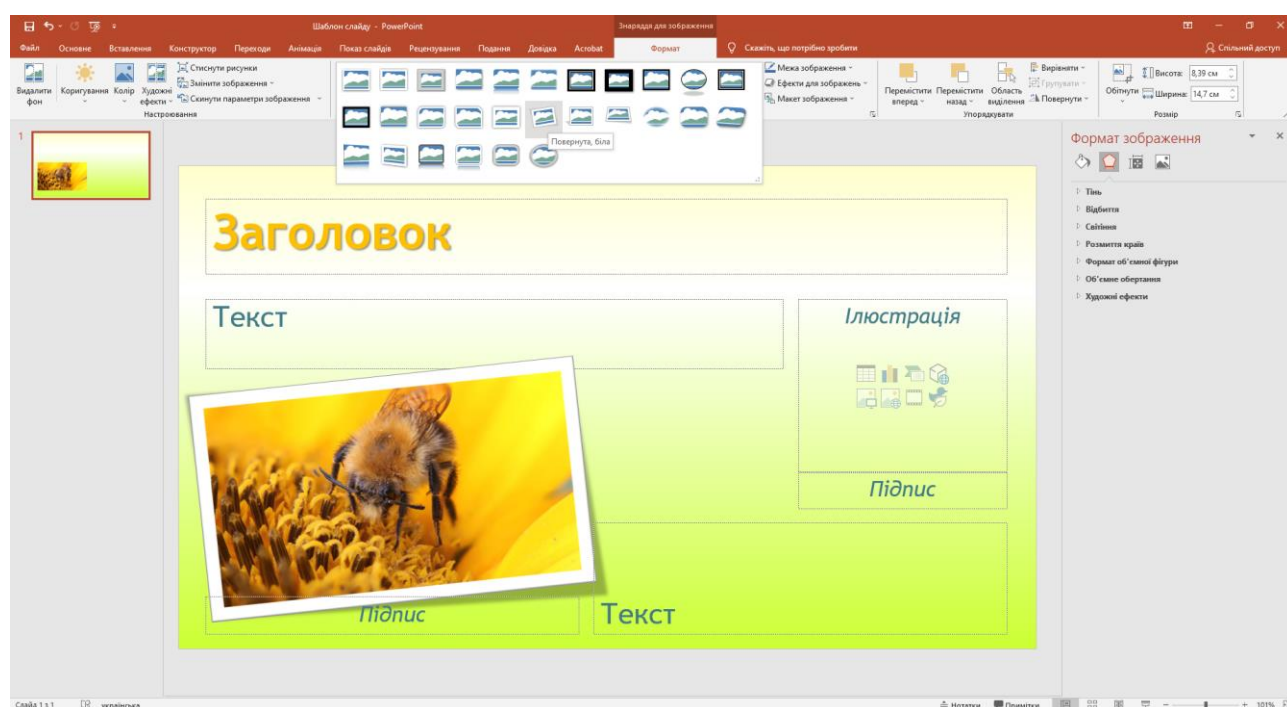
Шаблон слайду - PowerPoint

Знаряддя для зображення

Файл Основне Вставлення Конструктор Переходи Анімація Показ слайдів Рецензування Подання Довідка Acrobat Формат Скажіть, що потрібно зробити Спільний доступ

Видалити фон Коригування Колір Художні ефекти Стиснути рисунки Змінити зображення Скинути параметри зображення Настроювання

Повернута, біла

Межа зображення Ефекти для зображень Макет зображення

Перемістити вперед Перемістити назад Область виділення Вирівняти Групувати Повернути Упорядкувати

Обітнути Висота: 8,39 см Ширина: 14,7 см Розмір

1

Заголовок

Текст

Ілюстрація

Підпис

Підпис

Текст

Формат зображення

Тінь
Відбиття
Світіння
Розмиття країв
Формат об'ємної фігури
Об'ємне обертання
Художні ефекти

Слайд 1 з 1 українська Нотатки Примітки 101%